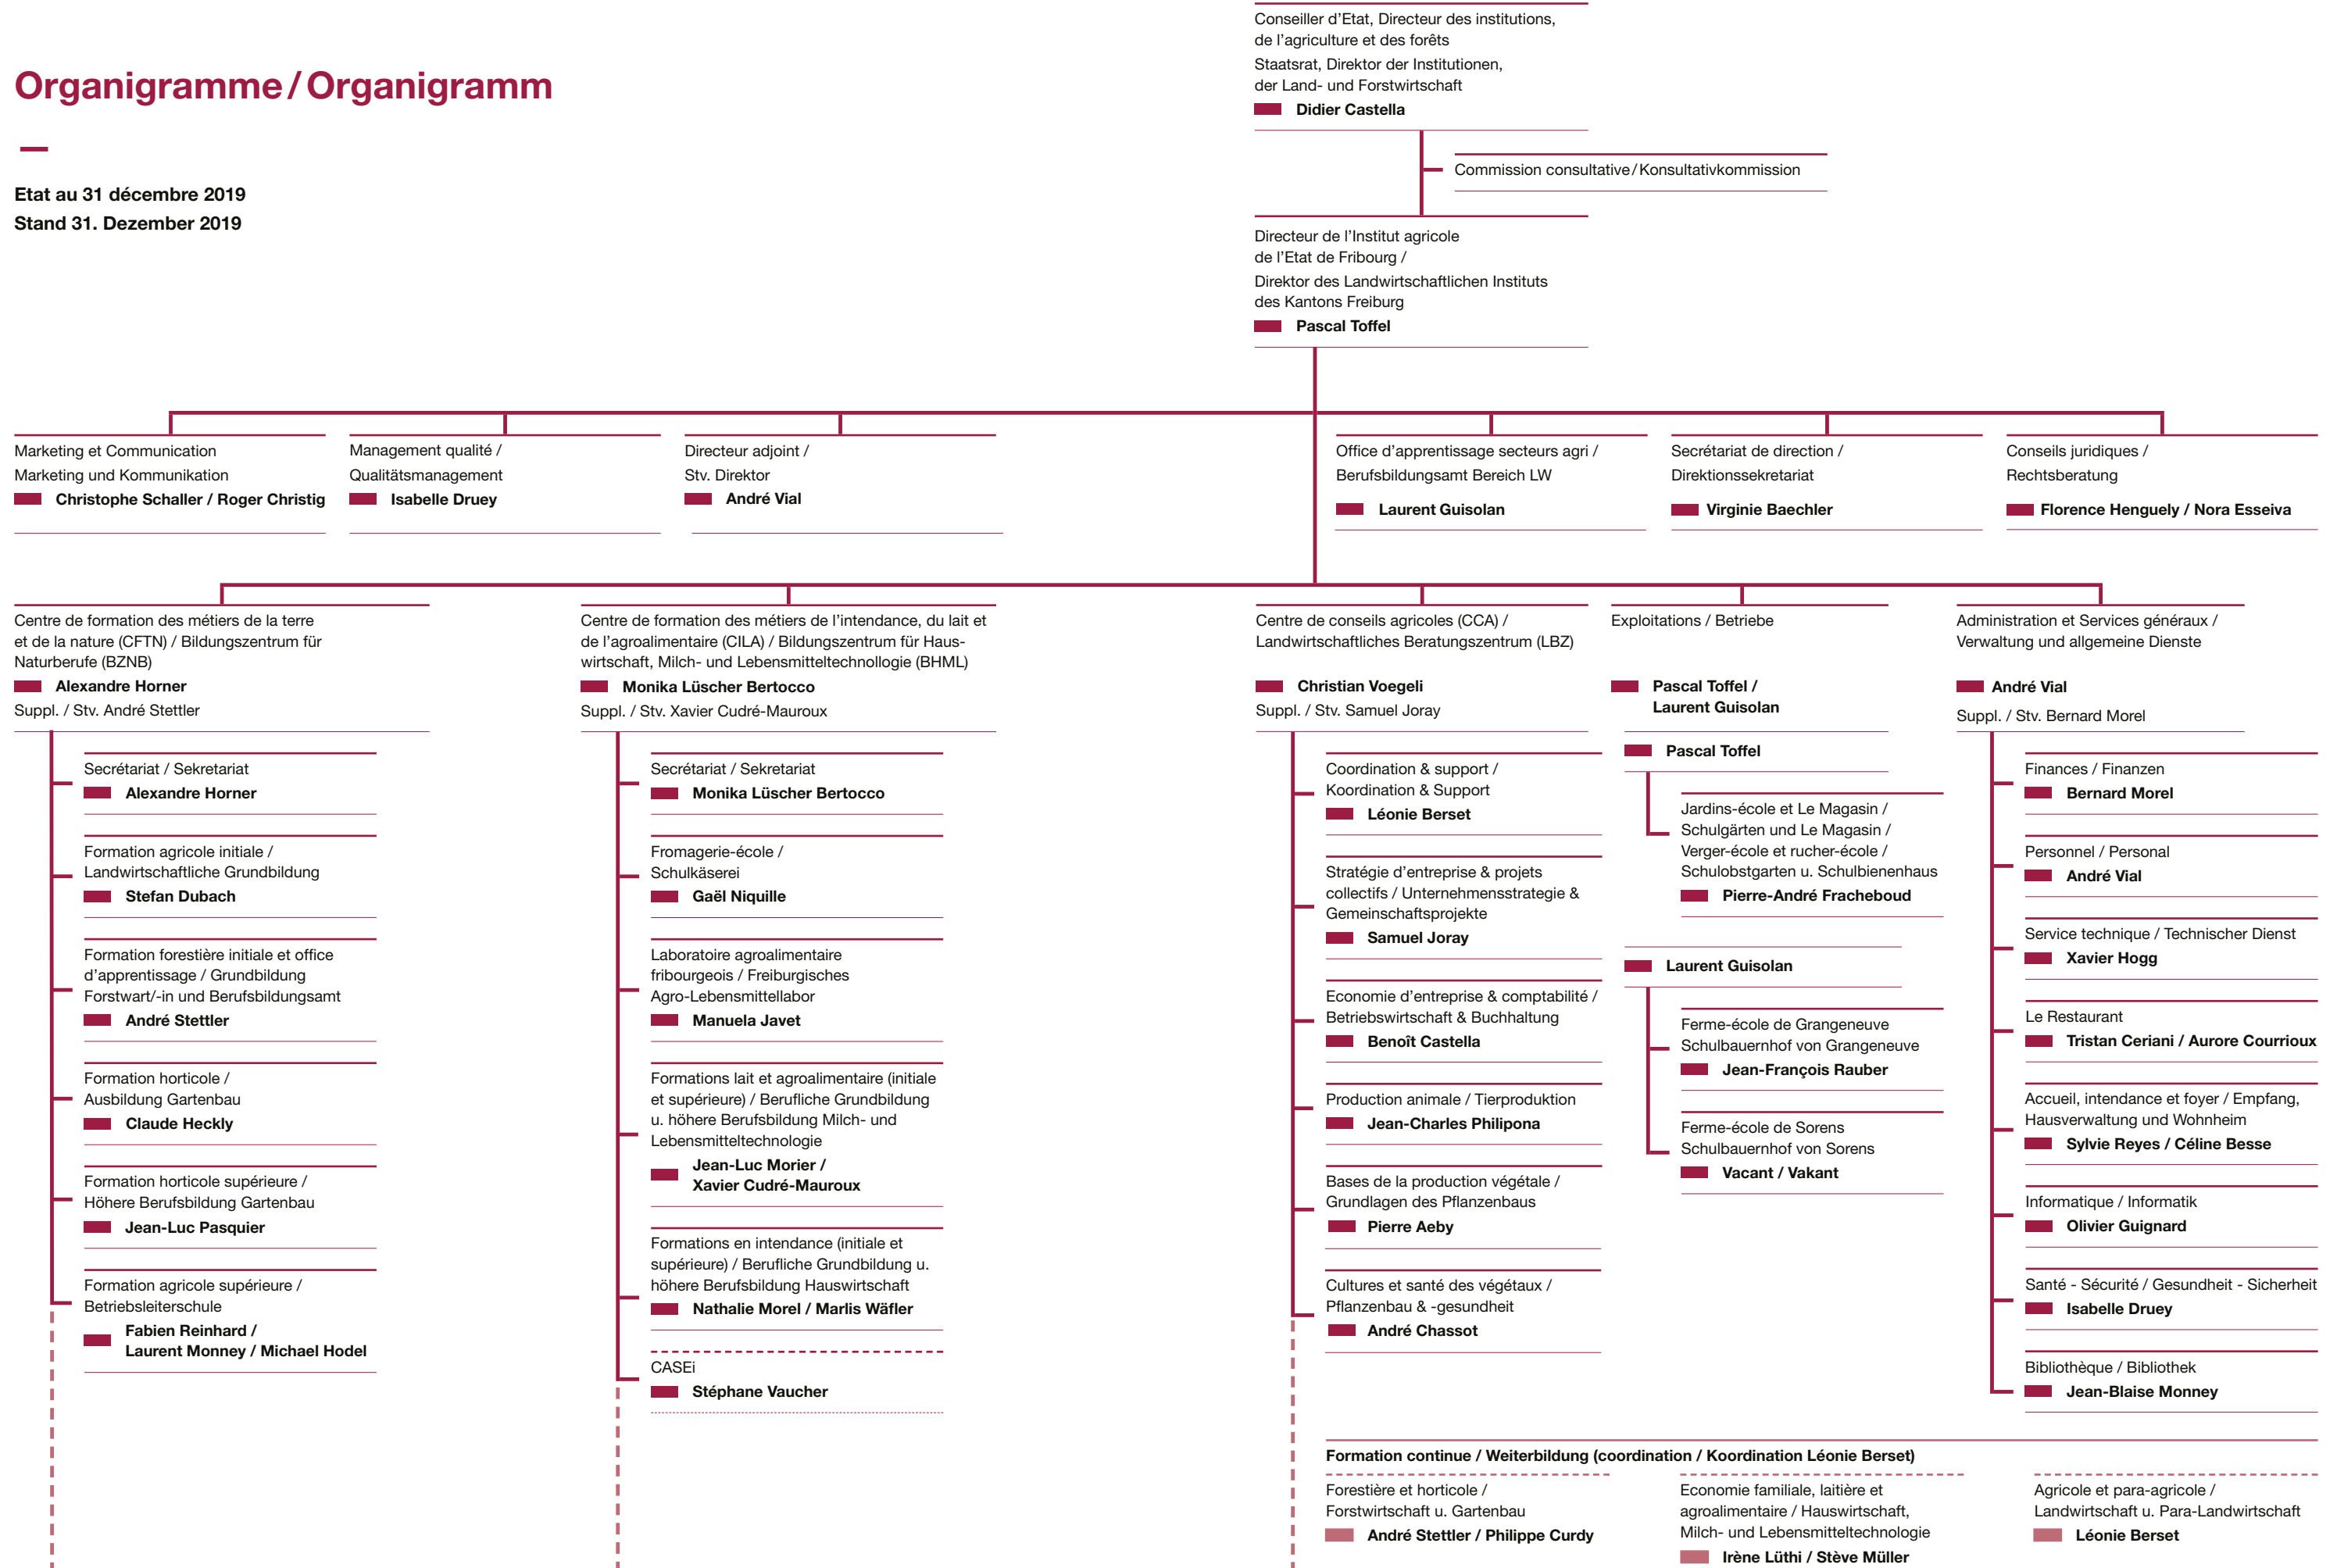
Organigramme / Organigramm

Etat au 31 décembre 2019
Stand 31. Dezember 2019

Conseiller d'Etat, Directeur des institutions, de l'agriculture et des forêts
Staatsrat, Direktor der Institutionen, der Land- und Forstwirtschaft
Didier Castella

Commission consultative / Konsultativkommission

Directeur de l'Institut agricole de l'Etat de Fribourg /
Direktor des Landwirtschaftlichen Instituts des Kantons Freiburg
Pascal Toffel

Marketing et Communication
Marketing und Kommunikation
Christophe Schaller / Roger Christig

Management qualité /
Qualitätsmanagement
Isabelle Druey

Directeur adjoint /
Stv. Direktor
André Vial

Office d'apprentissage secteurs agri /
Berufsbildungsamt Bereich LW
Laurent Guisolan

Secrétariat de direction /
Direktionssekretariat
Virginie Baechler

Conseils juridiques /
Rechtsberatung
Florence Henguely / Nora Esseiva

Centre de formation des métiers de la terre et de la nature (CFTN) / Bildungszentrum für Naturberufe (BZNB)
Alexandre Horner
Suppl. / Stv. André Stettler

Secrétariat / Sekretariat
Alexandre Horner

Formation agricole initiale /
Landwirtschaftliche Grundbildung
Stefan Dubach

Formation forestière initiale et office d'apprentissage / Grundbildung Forstwart/-in und Berufsbildungsamt
André Stettler

Formation horticole /
Ausbildung Gartenbau
Claude Heckly

Formation horticole supérieure /
Höhere Berufsbildung Gartenbau
Jean-Luc Pasquier

Formation agricole supérieure /
Betriebsleiterschule
Fabien Reinhard /
Laurent Monney / Michael Hodel

Centre de formation des métiers de l'intendance, du lait et de l'agroalimentaire (CILA) / Bildungszentrum für Hauswirtschaft, Milch- und Lebensmitteltechnollogie (BHML)
Monika Lüscher Bertocco
Suppl. / Stv. Xavier Cudré-Mauroux

Secrétariat / Sekretariat
Monika Lüscher Bertocco

Fromagerie-école /
Schulkäserei
Gaël Niquille

Laboratoire agroalimentaire fribourgeois / Freiburgisches Agro-Lebensmittellabor
Manuela Javet

Formations lait et agroalimentaire (initiale et supérieure) / Berufliche Grundbildung u. höhere Berufsbildung Milch- und Lebensmitteltechnologie
Jean-Luc Morier /
Xavier Cudré-Mauroux

Formations en intendance (initiale et supérieure) / Berufliche Grundbildung u. höhere Berufsbildung Hauswirtschaft
Nathalie Morel / Marlis Wäfler

CASEi
Stéphane Vaucher

Centre de conseils agricoles (CCA) /
Landwirtschaftliches Beratungszentrum (LBZ)
Christian Voegeli
Suppl. / Stv. Samuel Joray

Coordination & support /
Koordination & Support
Léonie Berset

Stratégie d'entreprise & projets collectifs / Unternehmensstrategie & Gemeinschaftsprojekte
Samuel Joray

Economie d'entreprise & comptabilité /
Betriebswirtschaft & Buchhaltung
Benoît Castella

Production animale / Tierproduktion
Jean-Charles Philipona

Bases de la production végétale /
Grundlagen des Pflanzenbaus
Pierre Aeby

Cultures et santé des végétaux /
Pflanzenbau & -gesundheit
André Chassot

Exploitations / Betriebe
Pascal Toffel /
Laurent Guisolan

Pascal Toffel

Jardins-école et Le Magasin /
Schulgärten und Le Magasin /
Verger-école et rucher-école /
Schulobstgarten u. Schulbienenhaus
Pierre-André Fracheboud

Laurent Guisolan

Ferme-école de Grangeneuve
Schulbauernhof von Grangeneuve
Jean-François Rauber

Ferme-école de Sorens
Schulbauernhof von Sorens
Vacant / Vakant

Administration et Services généraux /
Verwaltung und allgemeine Dienste
André Vial
Suppl. / Stv. Bernard Morel

Finances / Finanzen
Bernard Morel

Personnel / Personal
André Vial

Service technique / Technischer Dienst
Xavier Hogg

Le Restaurant
Tristan Ceriani / Aurore Courrioux

Accueil, intendance et foyer / Empfang, Hausverwaltung und Wohnheim
Sylvie Reyes / Céline Besse

Informatique / Informatik
Olivier Guignard

Santé - Sécurité / Gesundheit - Sicherheit
Isabelle Druey

Bibliothèque / Bibliothek
Jean-Blaise Monney

Formation continue / Weiterbildung (coordination / Koordination Léonie Berset)

Forestière et horticole /
Forstwirtschaft u. Gartenbau
André Stettler / Philippe Curdy

Economie familiale, laitière et agroalimentaire / Hauswirtschaft, Milch- und Lebensmitteltechnologie
Irène Lüthi / Stève Müller

Agricole et para-agricole /
Landwirtschaft u. Para-Landwirtschaft
Léonie Berset